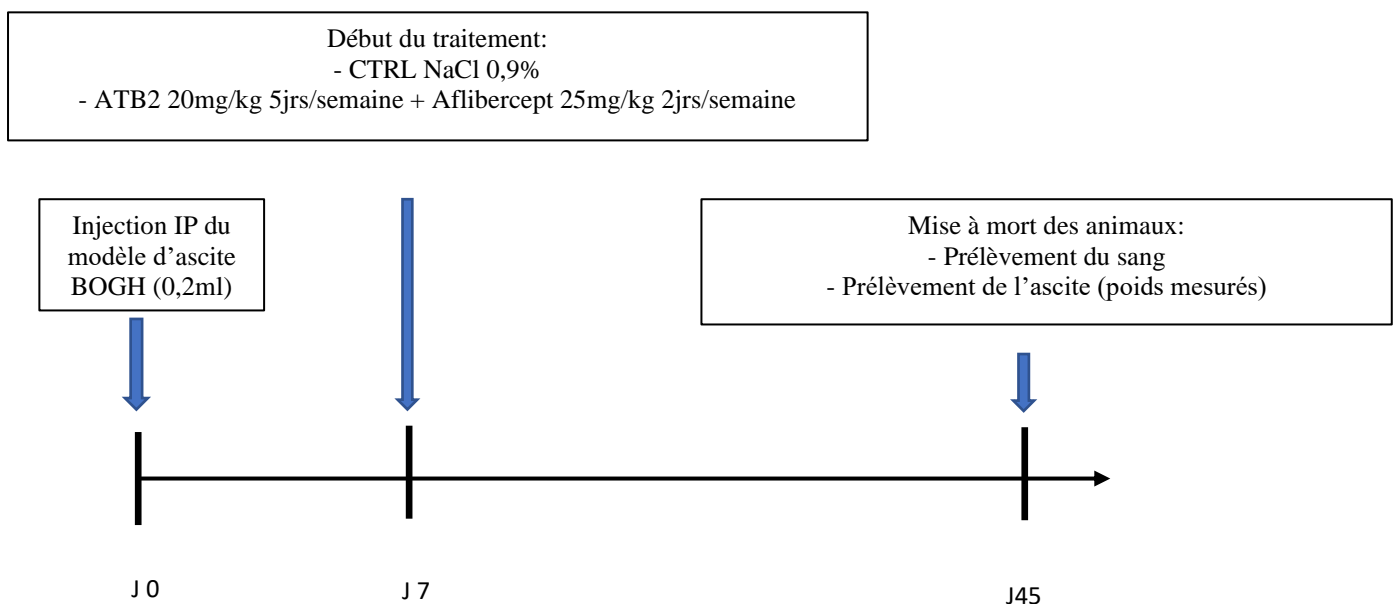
Début du traitement:
- CTRL NaCl 0,9%
- ATB2 20mg/kg 5jrs/semaine + Aflibercept 25mg/kg 2jrs/semaine

Injection IP du modèle d'ascite BOGH (0,2ml)

Mise à mort des animaux:
- Prélèvement du sang
- Prélèvement de l'ascite (poids mesurés)

J 0

J 7

J45